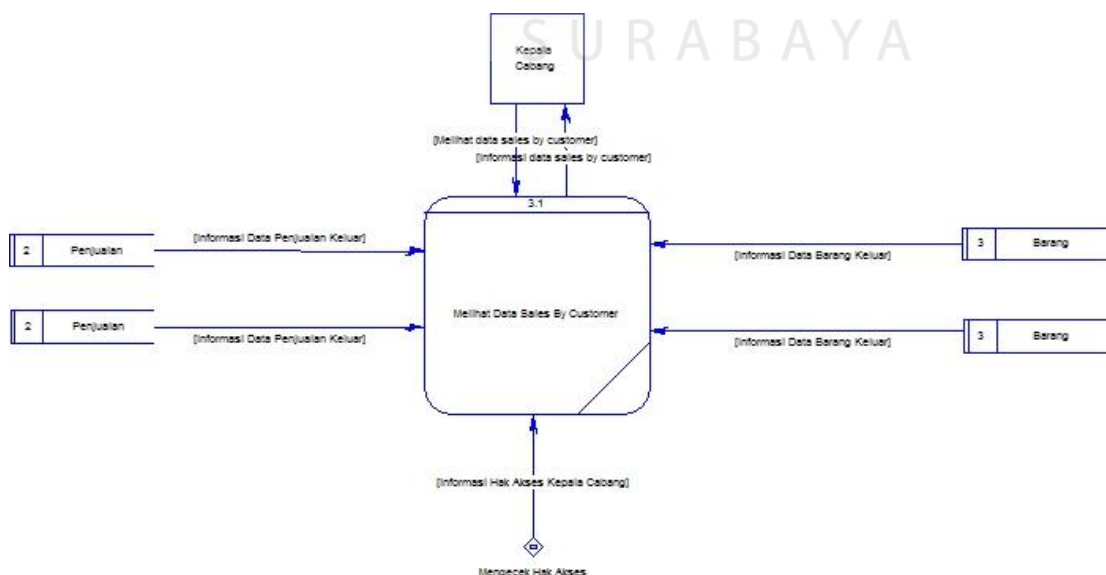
S U R A B A Y A

Kepala Cabang

[Melihat data sales by customer]

[Informasi data sales by customer]

3.1

2 Penjualan

[Informasi Data Penjualan Keluar]

2 Penjualan

[Informasi Data Penjualan Keluar]

Melihat Data Sales By Customer

3 Barang

[Informasi Data Barang Keluar]

3 Barang

[Informasi Data Barang Keluar]

[Informasi Hak Akses Kepala Cabang]

Mengecek Hak Akses